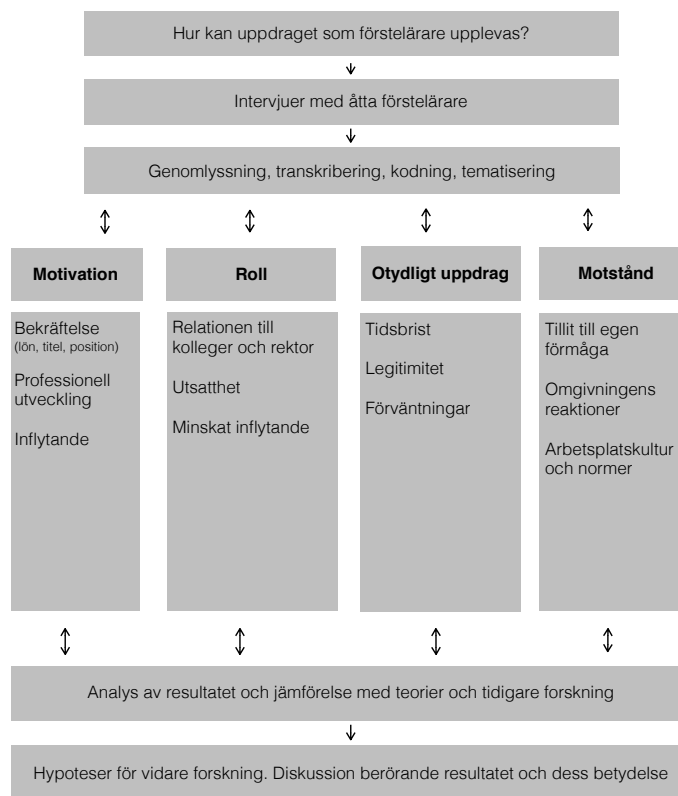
Hur kan uppdraget som förstelärare upplevas?

Intervjuer med åtta förstelärare

Genomlyssning, transkribering, kodning, tematisering

**Motivation**

Bekräftelse (lön, titel, position)

Professionell utveckling

Inflytande

**Roll**

Relationen till kolleger och rektor

Utsatthet

Minskat inflytande

**Otydligt uppdrag**

Tidsbrist

Legitimitet

Förväntningar

**Motstånd**

Tillit till egen förmåga

Omgivningens reaktioner

Arbetsplatskultur och normer

Analys av resultatet och jämförelse med teorier och tidigare forskning

Hypoteser för vidare forskning. Diskussion berörande resultatet och dess betydelse